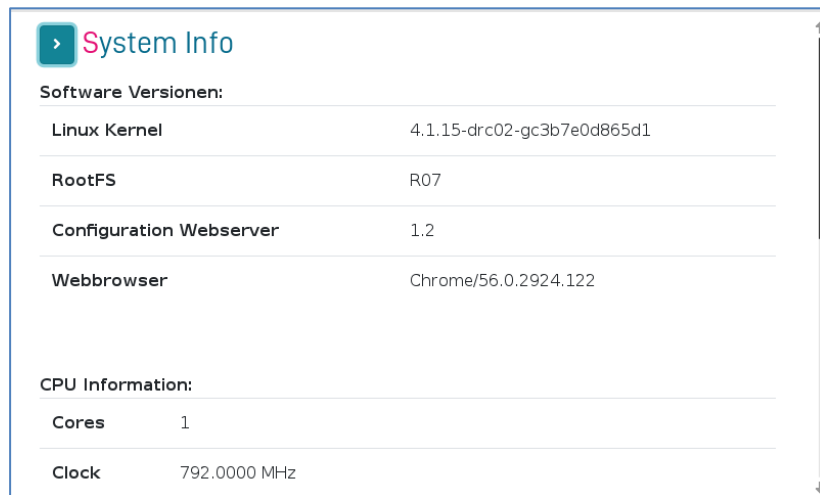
› System Info

Software Versionen:

| | |
|---|---|
| Linux Kernel | 4.1.15-drc02-gc3b7e0d865d1 |
| RootFS | R07 |
| Configuration Webserver | 1.2 |
| Webbrowser | Chrome/56.0.2924.122 |

CPU Information:

| | |
|---|---|
| Cores | 1 |
| Clock | 792.0000 MHz |